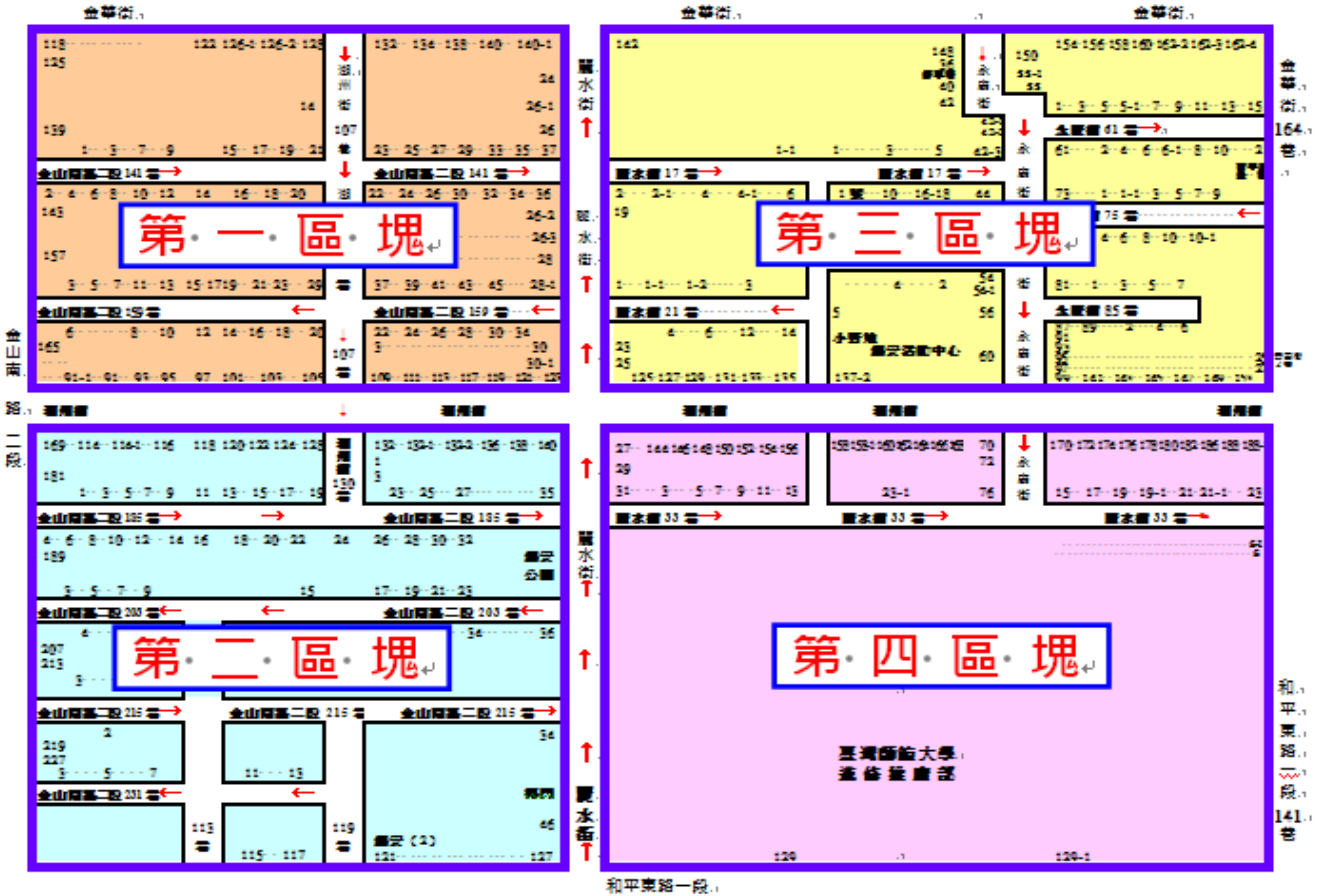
金華街

第一區塊

第三區塊

第二區塊

第四區塊

金華街 金華街

麗水街

永康街

金山南路二段 141 巷
金山南路二段 159 巷
金山南路二段 185 巷
金山南路二段 203 巷
金山南路二段 215 巷
金山南路二段 231 巷

麗水街 17 巷
麗水街 21 巷
永康街 33 巷
永康街 61 巷
永康街 75 巷
永康街 85 巷

金山南路二段

金華街 164 巷

和平東路一段 141 巷

和平東路一段

潮州街

臺灣師範大學 進修推廣部

小野狼 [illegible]

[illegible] 公園